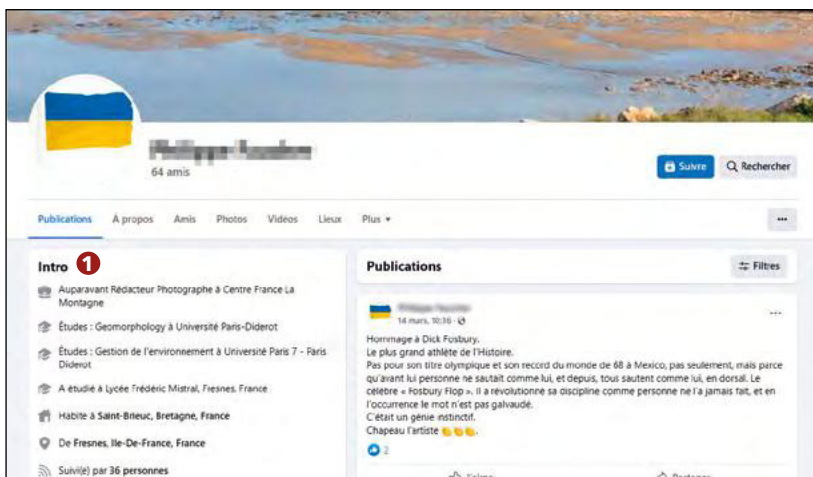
64 amis

Suivre

Rechercher

Publications   À propos   Amis   Photos   Vidéos   Lieux   Plus ▾

...

Intro 1

Auparavant Rédacteur Photographe à Centre France La Montagne

Études : Geomorphology à Université Paris-Diderot

Études : Gestion de l'environnement à Université Paris 7 - Paris Diderot

A étudié à Lycée Frédéric Mistral, Fresnes, France

Habite à Saint-Brieuc, Bretagne, France

De Fresnes, Ile-De-France, France

Suivi(e) par 36 personnes

Publications

Filtres

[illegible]
14 mars, 10:36 ·

...

Hommage à Dick Fosbury.
Le plus grand athlète de l'Histoire.
Pas pour son titre olympique et son record du monde de 68 à Mexico, pas seulement, mais parce qu'avant lui personne ne sautait comme lui, et depuis, tous sautent comme lui, en dorsal. Le célèbre « Fosbury Flop ». Il a révolutionné sa discipline comme personne ne l'a jamais fait, et en l'occurrence le mot n'est pas galvaudé.
C'était un génie instinctif.
Chapeau l'artiste 👏👏👏.

2

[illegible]   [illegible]